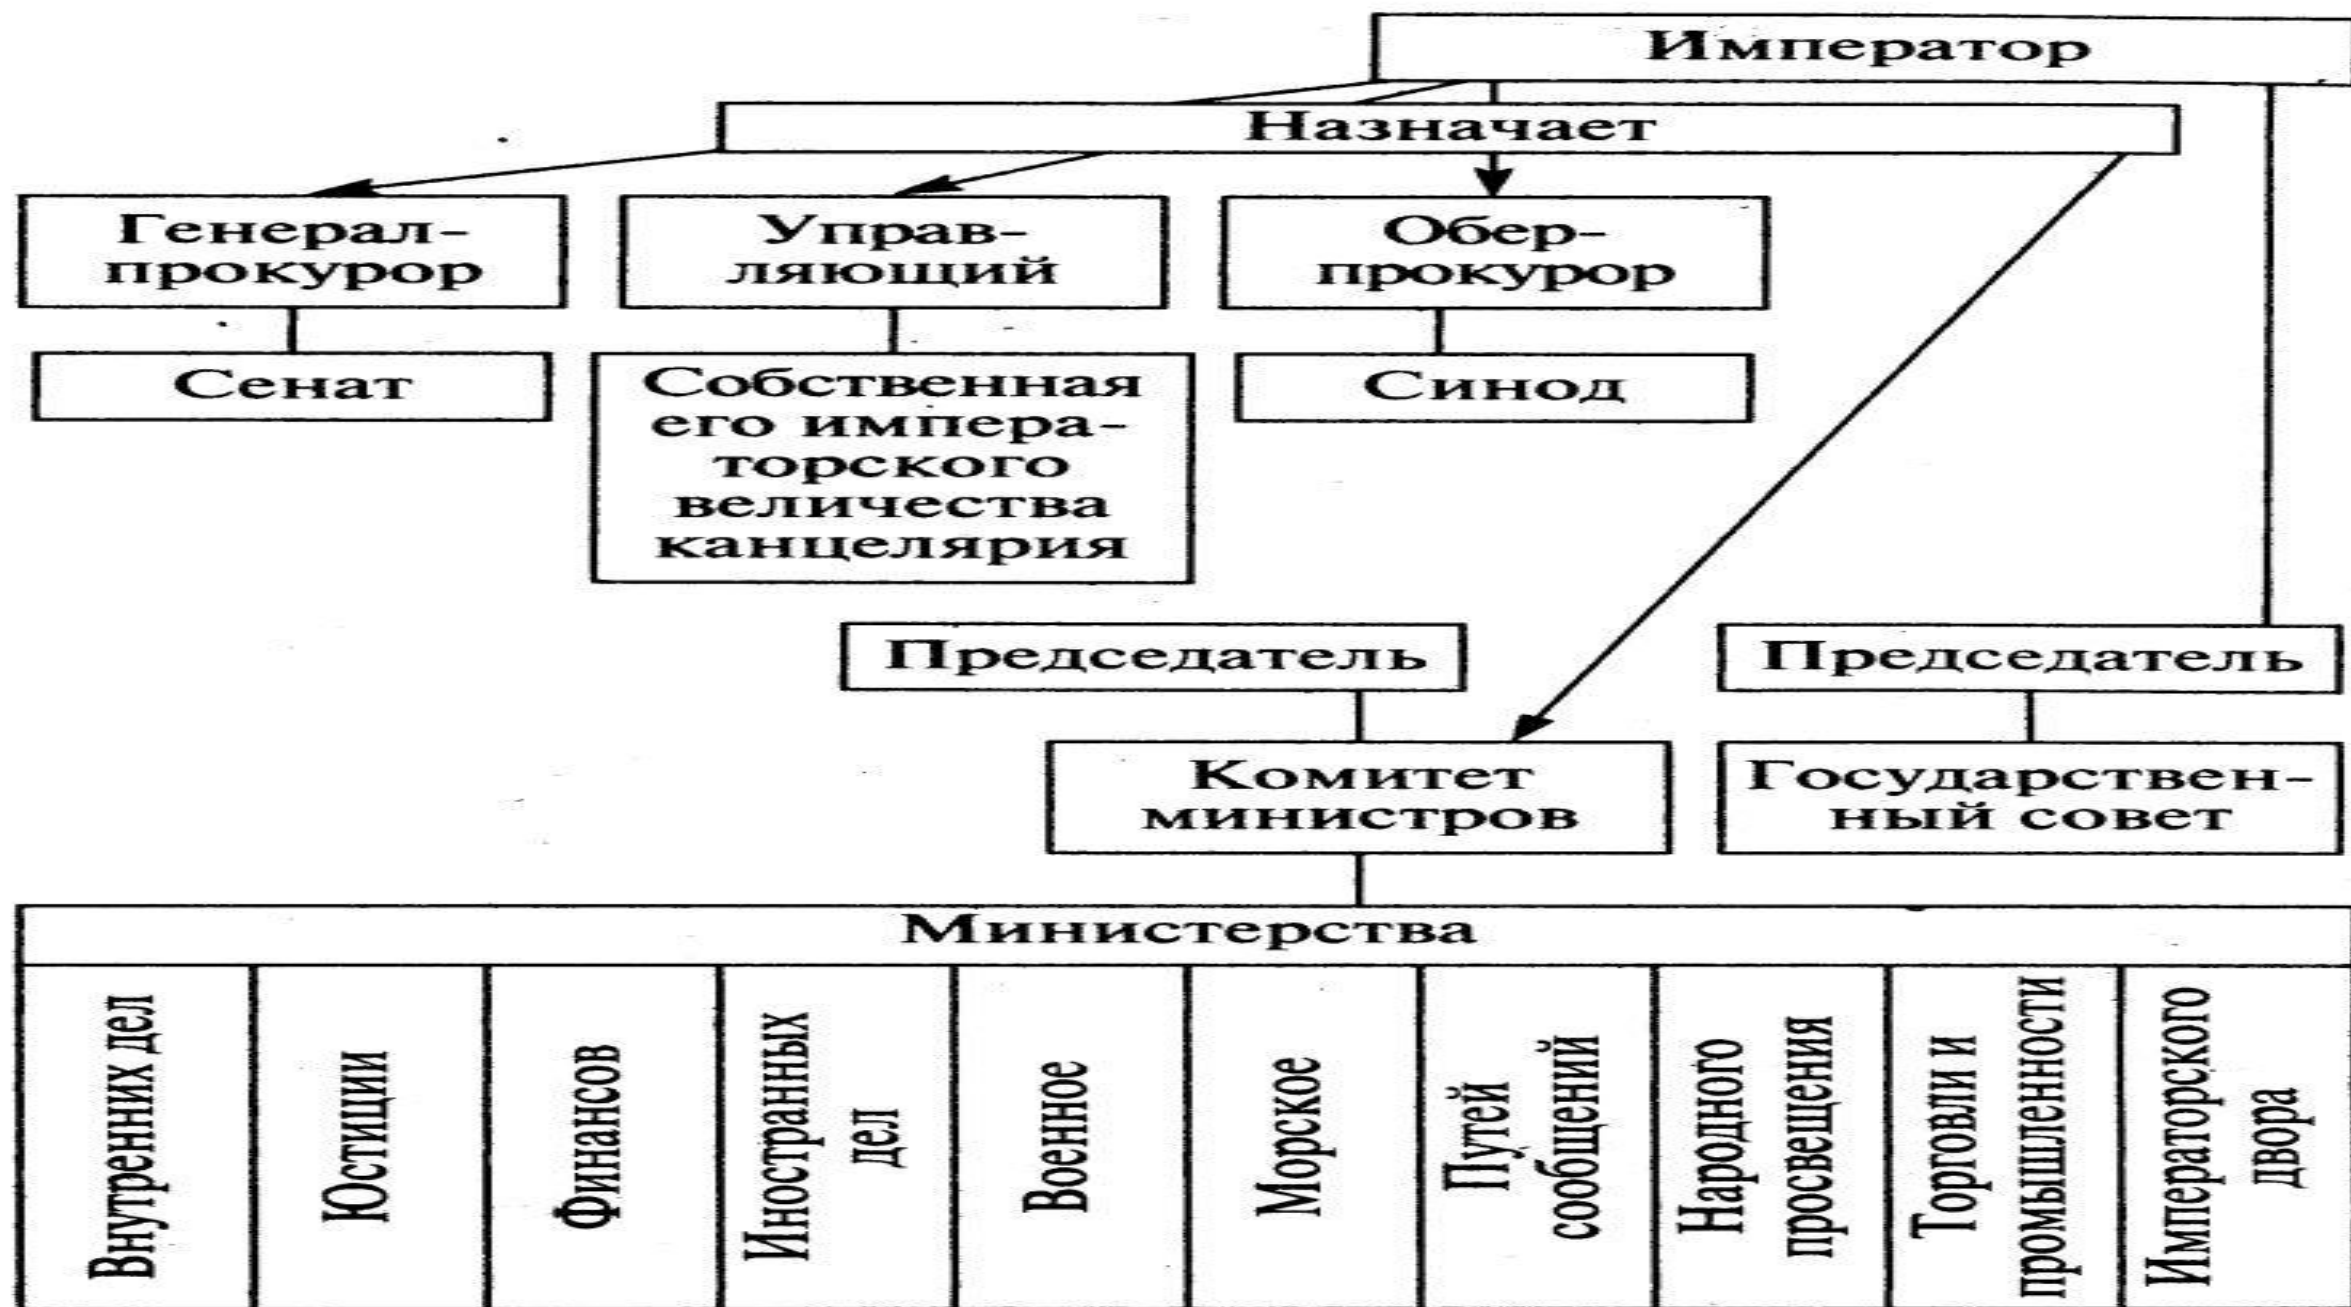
Император

Назначает

Генерал-прокурор

Управляющий

Обер-прокурор

Сенат

Собственная его императорского величества канцелярия

Синод

Председатель

Председатель

Комитет министров

Государственный совет

Министерства

| Внутренних дел | Юстиции | Финансов | Иностранных дел | Военное | Морское | Путей сообщений | Народного просвещения | Торговли и промышленности | Императорского двора |
|---|---|---|---|---|---|---|---|---|---|